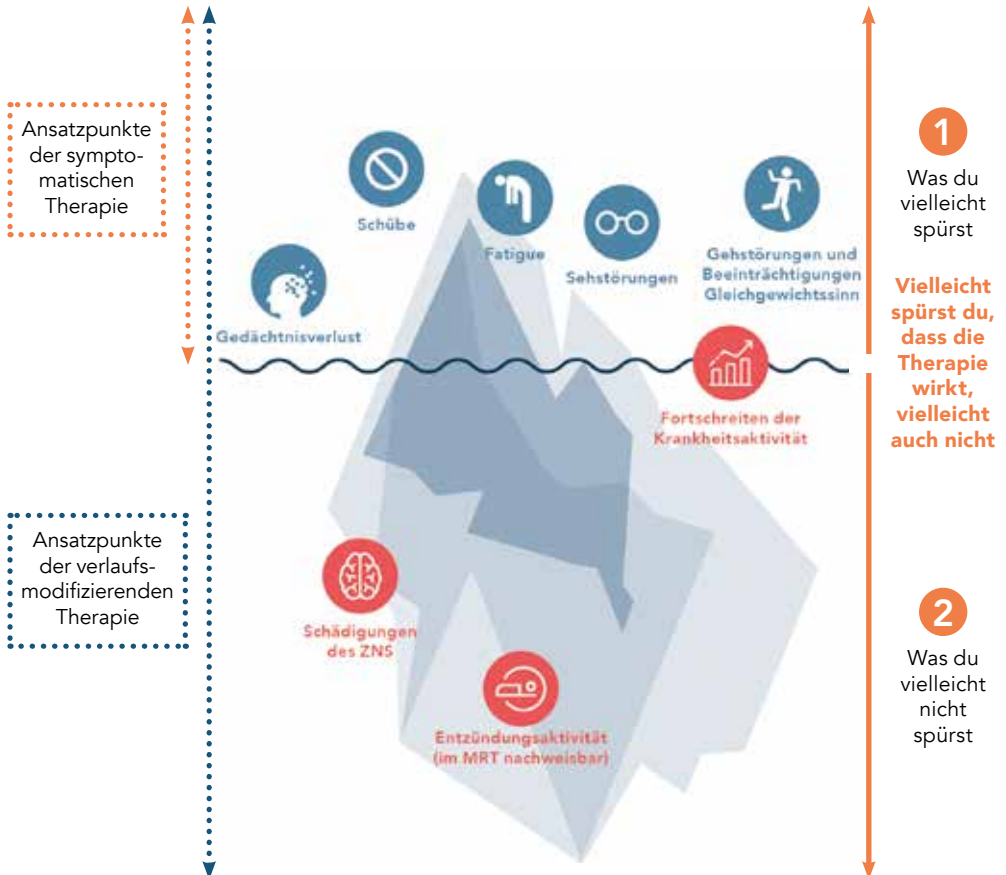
Ansatzpunkte der symptomatischen Therapie

Schübe

Fatigue

Sehstörungen

Gehstörungen und Beeinträchtigungen Gleichgewichtssinn

Gedächtnisverlust

Fortschreiten der Krankheitsaktivität

Ansatzpunkte der verlaufsmodifizierenden Therapie

Schädigungen des ZNS

Entzündungsaktivität (im MRT nachweisbar)

1
Was du vielleicht spürst

Vielleicht spürst du, dass die Therapie wirkt, vielleicht auch nicht

2
Was du vielleicht nicht spürst